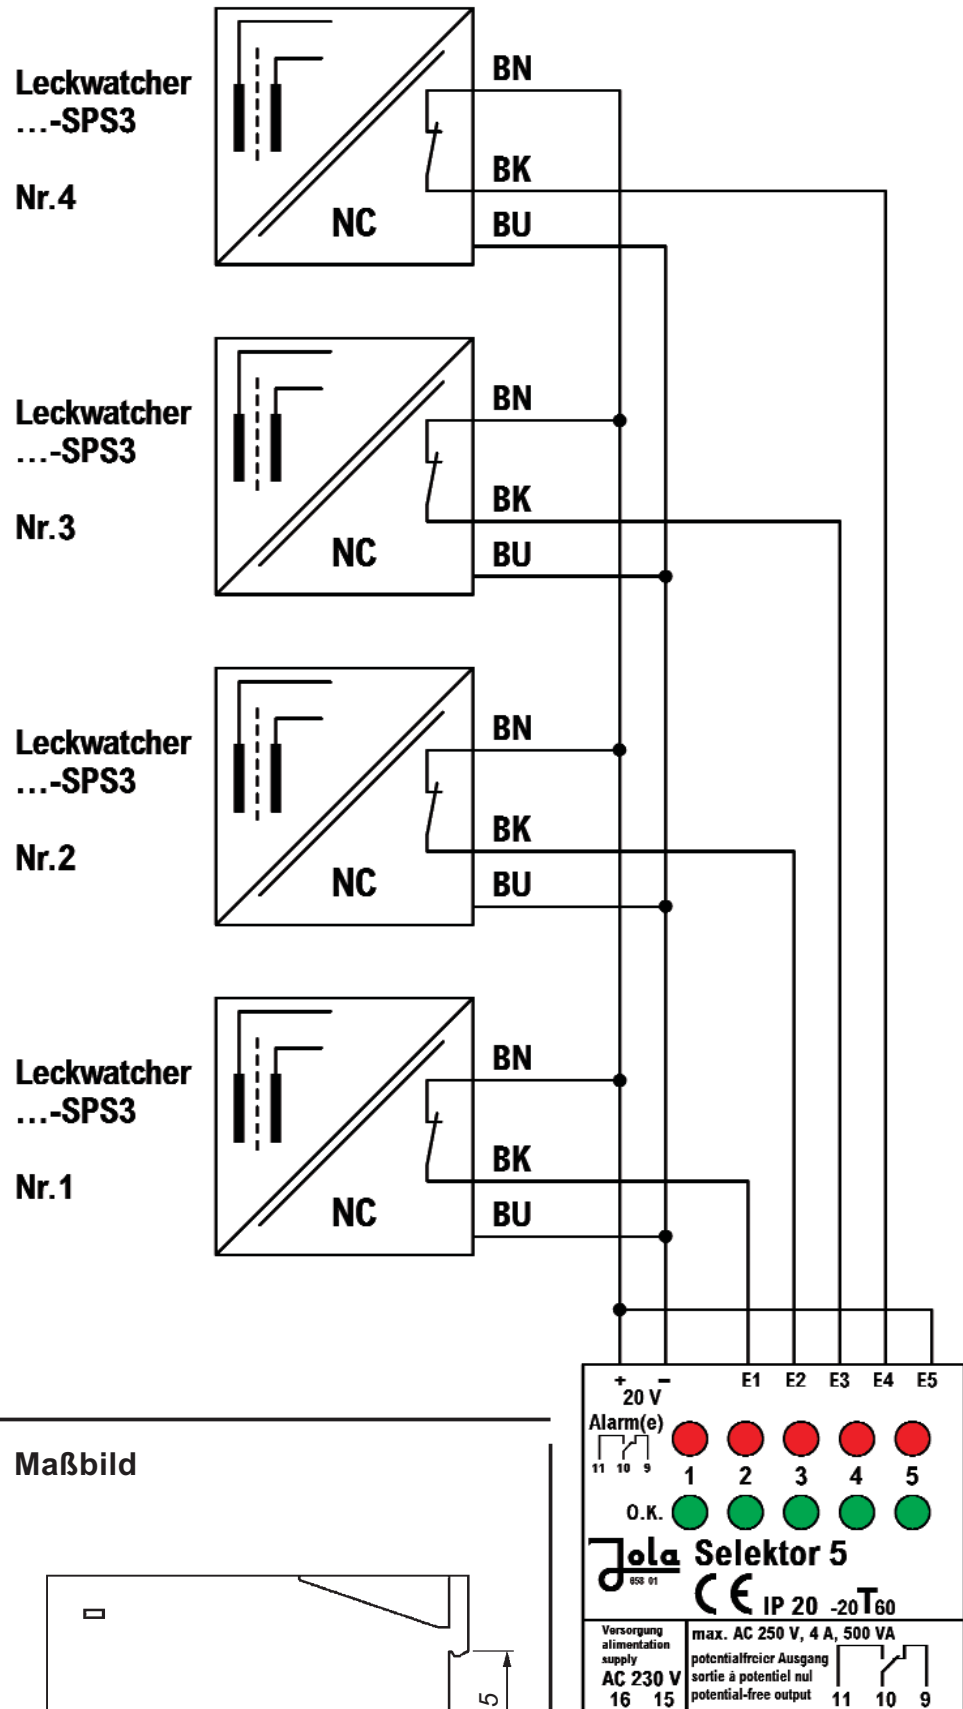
Leckwatcher
...-SPS3

Nr.4

NC

BN

BK

BU

Leckwatcher
...-SPS3

Nr.3

NC

BN

BK

BU

Leckwatcher
...-SPS3

Nr.2

NC

BN

BK

BU

Leckwatcher
...-SPS3

Nr.1

NC

BN

BK

BU

+ −
20 V

E1 E2 E3 E4 E5

Alarm(e)
11 10 9

1 2 3 4 5

O.K.

Jola
058 01

Selektor 5

CE IP 20 -20T60

Versorgung
alimentation
supply
AC 230 V
16 15

max. AC 250 V, 4 A, 500 VA
potentialfreier Ausgang
sortie à potentiel nul
potential-free output
11 10 9

Maßbild

5